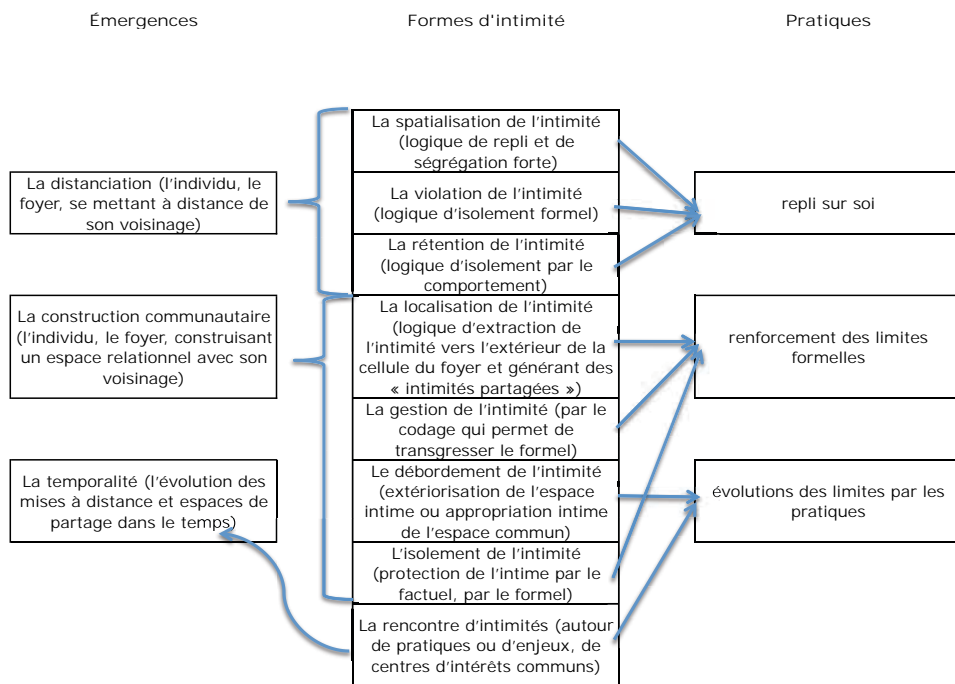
Émergences

Formes d'intimité

Pratiques

La distanciation (l'individu, le foyer, se mettant à distance de son voisinage)

La construction communautaire (l'individu, le foyer, construisant un espace relationnel avec son voisinage)

La temporalité (l'évolution des mises à distance et espaces de partage dans le temps)

La spatialisation de l'intimité (logique de repli et de ségrégation forte)

La violation de l'intimité (logique d'isolement formel)

La rétention de l'intimité (logique d'isolement par le comportement)

La localisation de l'intimité (logique d'extraction de l'intimité vers l'extérieur de la cellule du foyer et générant des « intimités partagées »)

La gestion de l'intimité (par le codage qui permet de transgresser le formel)

Le débordement de l'intimité (extériorisation de l'espace intime ou appropriation intime de l'espace commun)

L'isolement de l'intimité (protection de l'intime par le factuel, par le formel)

La rencontre d'intimités (autour de pratiques ou d'enjeux, de centres d'intérêts communs)

repli sur soi

renforcement des limites formelles

évolutions des limites par les pratiques